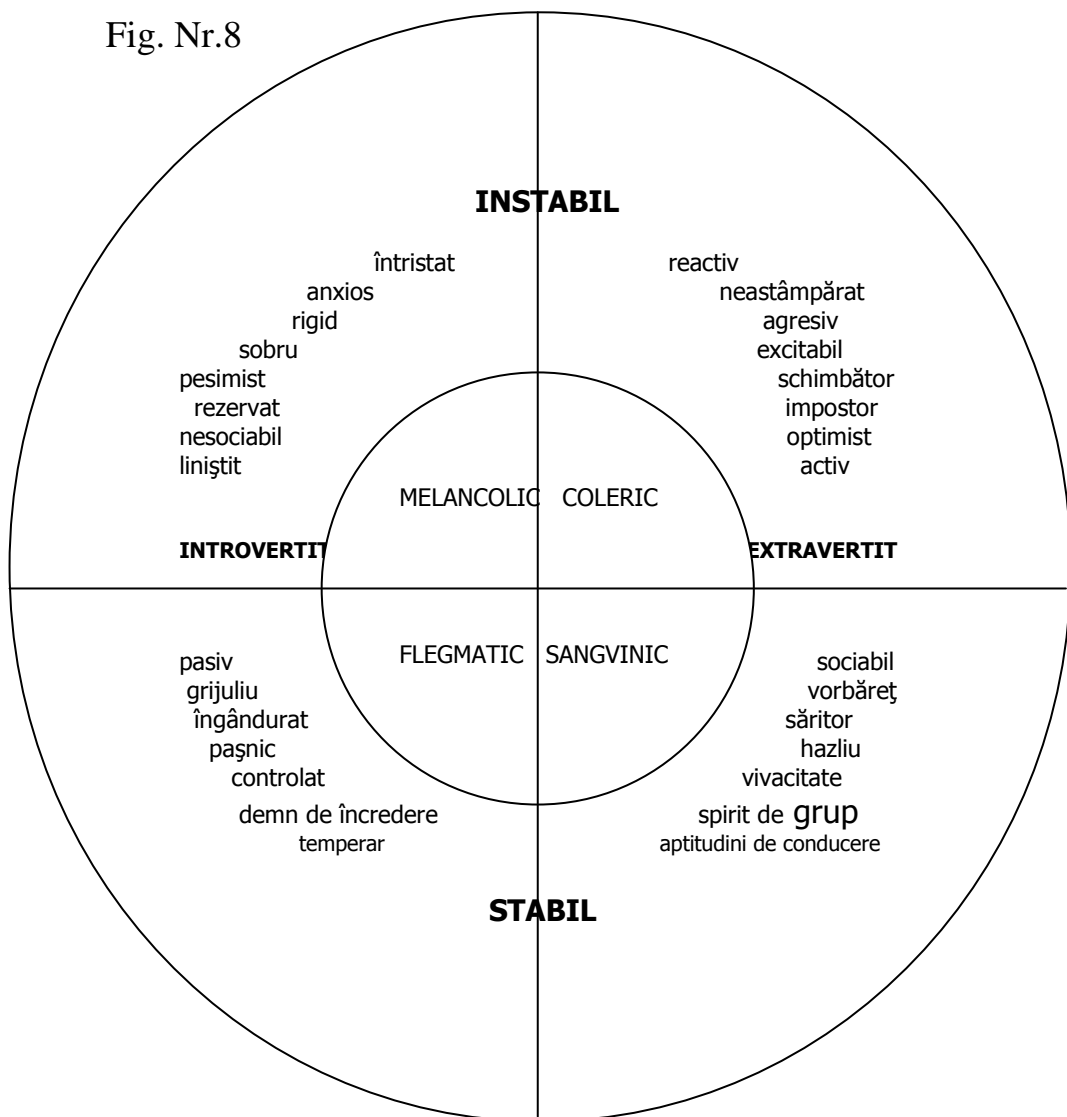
Fig. Nr.8

INSTABIL

întristat
anxios
rigid
sobru
pesimist
rezervat
nesociabil
liniştit

reactiv
neastâmpărat
agresiv
excitabil
schimbător
impostor
optimist
activ

MELANCOLIC COLERIC

INTROVERTIT

EXTRAVERTIT

FLEGMATIC SANGVINIC

pasiv
grijuliu
îngândurat
paşnic
controlat
demn de încredere
temperar

sociabil
vorbăreţ
săritor
hazliu
vivacitate
spirit de grup
aptitudini de conducere

STABIL